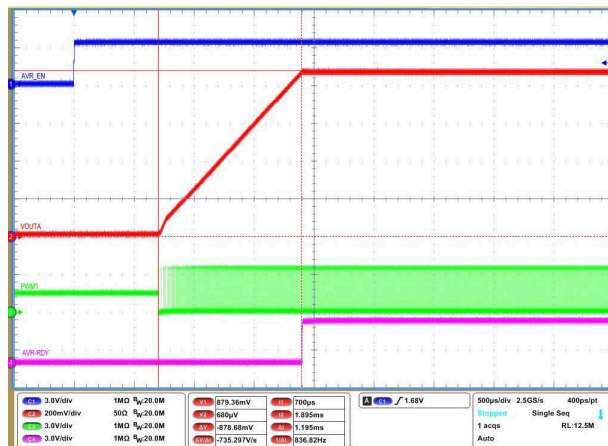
AVR_EN
1
VOUTA
2
PWM1
3
AVR-RDY
4

| | | | |
|---|---|---|---|
| C1 | 3.0V/div | 1MΩ | $B_W$:20.0M |
| C2 | 200mV/div | 50Ω | $B_W$:20.0M |
| C3 | 3.0V/div | 1MΩ | $B_W$:20.0M |
| C4 | 3.0V/div | 1MΩ | $B_W$:20.0M |

| | | | |
|---|---|---|---|
| V1 | 879.36mV | t1 | 700µs |
| V2 | 680µV | t2 | 1.895ms |
| ΔV | -878.68mV | Δt | 1.195ms |
| ΔV/Δt | -735.297V/s | 1/Δt | 836.82Hz |

A C1 ∫ 1.68V

500µs/div 2.5GS/s 400ps/pt
Stopped Single Seq
1 acqs RL:12.5M
Auto